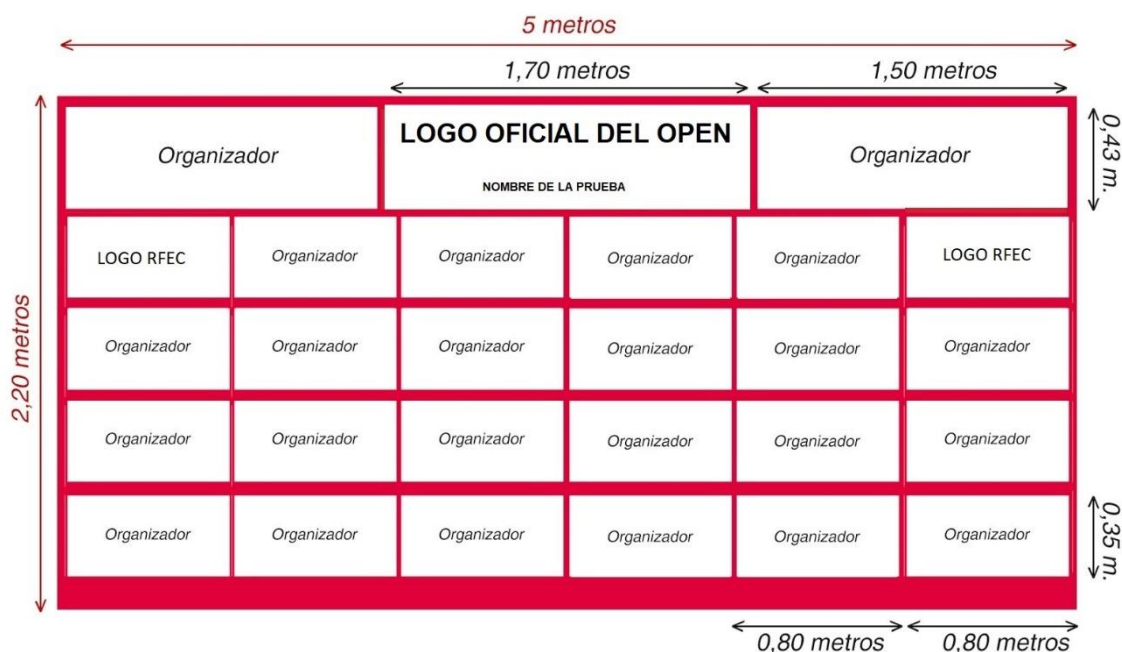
5 metros

1,70 metros

1,50 metros

2,20 metros

Organizador

LOGO OFICIAL DEL OPEN

NOMBRE DE LA PRUEBA

Organizador

0,43 m.

LOGO RFEC

Organizador

Organizador

Organizador

Organizador

LOGO RFEC

Organizador

Organizador

Organizador

Organizador

Organizador

Organizador

Organizador

Organizador

Organizador

Organizador

Organizador

Organizador

Organizador

Organizador

Organizador

Organizador

Organizador

Organizador

0,35 m.

0,80 metros

0,80 metros